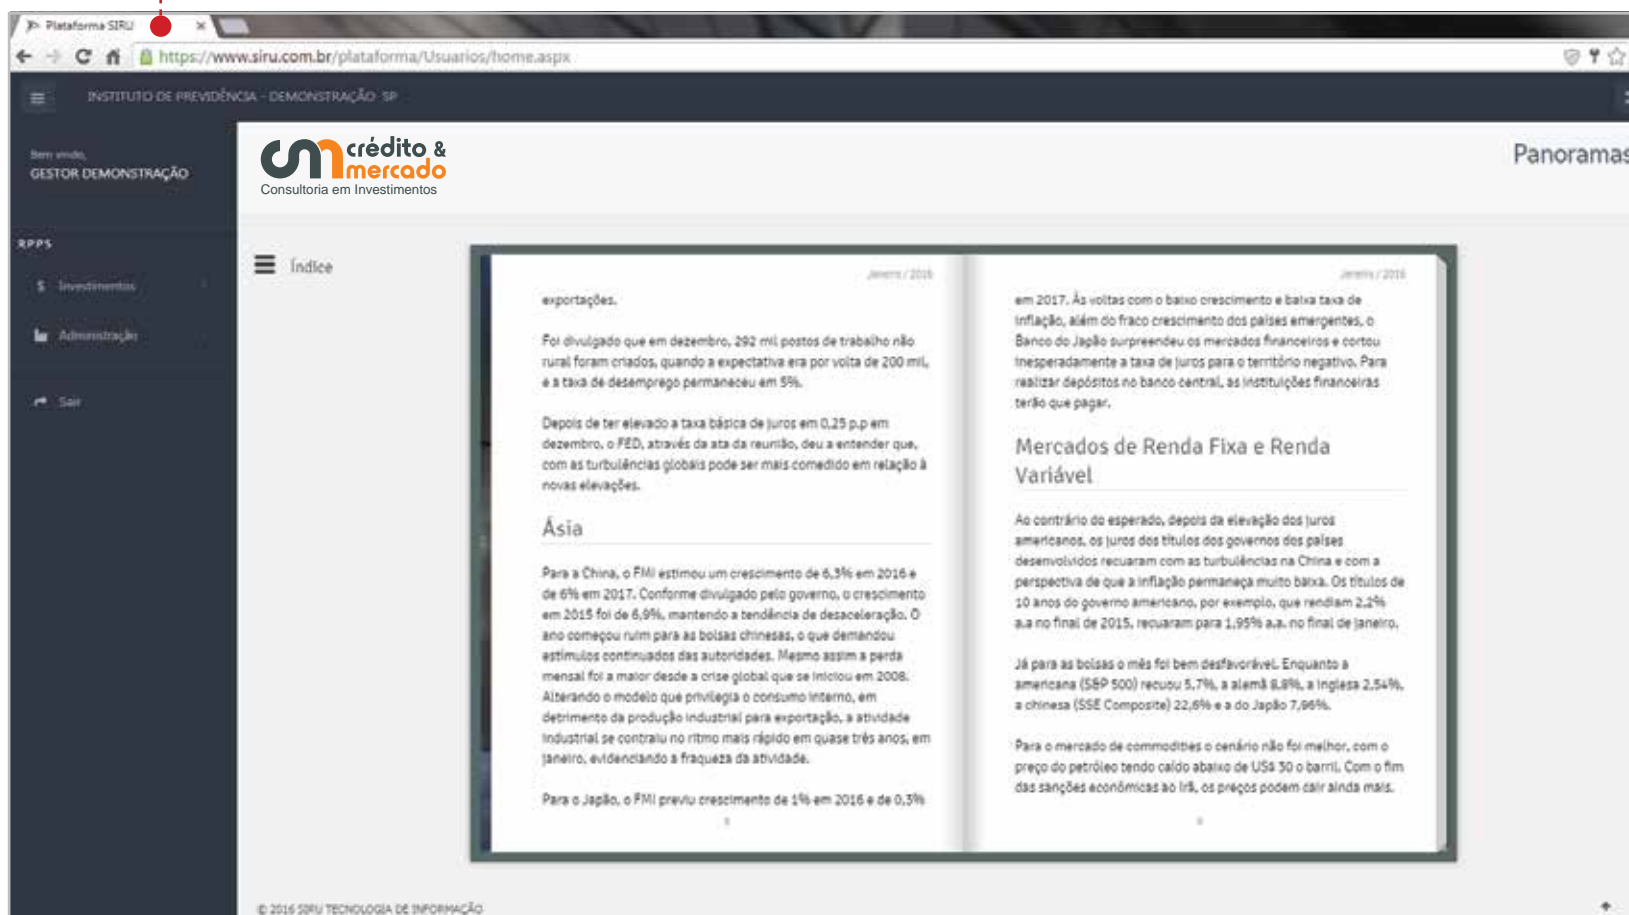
Plataforma SIRU ×

https://www.siru.com.br/plataforma/Usuarios/home.aspx

INSTITUTO DE PREVIDÊNCIA - DEMONSTRAÇÃO SP

Bem vindo,
GESTOR DEMONSTRAÇÃO

RPPS

Investimentos

Administração

Sair

crédito & mercado
Consultoria em Investimentos

Panoramas

Índice

Janeiro / 2016

exportações.

Foi divulgado que em dezembro, 292 mil postos de trabalho não rural foram criados, quando a expectativa era por volta de 200 mil, e a taxa de desemprego permaneceu em 5%.

Depois de ter elevado a taxa básica de juros em 0,25 p.p em dezembro, o FED, através da ata da reunião, deu a entender que, com as turbulências globais pode ser mais comedido em relação à novas elevações.

Ásia

Para a China, o FMI estimou um crescimento de 6,3% em 2016 e de 6% em 2017. Conforme divulgado pelo governo, o crescimento em 2015 foi de 6,9%, mantendo a tendência de desaceleração. O ano começou ruim para as bolsas chinesas, o que demandou estímulos continuados das autoridades. Mesmo assim a perda mensal foi a maior desde a crise global que se iniciou em 2008. Alterando o modelo que privilegia o consumo interno, em detrimento da produção industrial para exportação, a atividade industrial se contraiu no ritmo mais rápido em quase três anos, em janeiro, evidenciando a fraqueza da atividade.

Para o Japão, o FMI previu crescimento de 1% em 2016 e de 0,3%

Janeiro / 2016

em 2017. Às voltas com o baixo crescimento e baixa taxa de inflação, além do fraco crescimento dos países emergentes, o Banco do Japão surpreendeu os mercados financeiros e cortou inesperadamente a taxa de juros para o território negativo. Para realizar depósitos no banco central, as instituições financeiras terão que pagar.

Mercados de Renda Fixa e Renda Variável

Ao contrário do esperado, depois da elevação dos juros americanos, os juros dos títulos dos governos dos países desenvolvidos recuaram com as turbulências na China e com a perspectiva de que a inflação permaneça muito baixa. Os títulos de 10 anos do governo americano, por exemplo, que rendiam 2,2% a.a no final de 2015, recuaram para 1,95% a.a. no final de janeiro.

Já para as bolsas o mês foi bem desfavorável. Enquanto a americana (S&P 500) recuou 5,7%, a alemã 8,8%, a inglesa 2,54%, a chinesa (SSE Composite) 22,6% e a do Japão 7,96%.

Para o mercado de commodities o cenário não foi melhor, com o preço do petróleo tendo caído abaixo de US$ 30 o barril. Com o fim das sanções econômicas ao Irã, os preços podem cair ainda mais.

© 2016 SIRU TECNOLOGIA DE INFORMAÇÃO